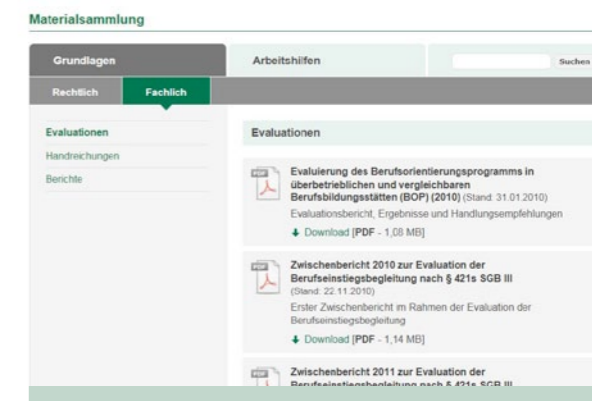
Materialsammlung

Grundlagen

Arbeitshilfen

Suchen

Rechtlich

Fachlich

Evaluationen

Handreichungen

Berichte

Evaluationen

Evaluierung des Berufsorientierungsprogramms in überbetrieblichen und vergleichbaren Berufsbildungsstätten (BOP) (2010) (Stand: 31.01.2010)

Evaluationsbericht, Ergebnisse und Handlungsempfehlungen

Download [PDF - 1,08 MB]

Zwischenbericht 2010 zur Evaluation der Berufseinstiegsbegleitung nach § 421s SGB III (Stand: 22.11.2010)

Erster Zwischenbericht im Rahmen der Evaluation der Berufseinstiegsbegleitung

Download [PDF - 1,14 MB]

Zwischenbericht 2011 zur Evaluation der Berufseinstiegsbegleitung nach § 421s SGB III